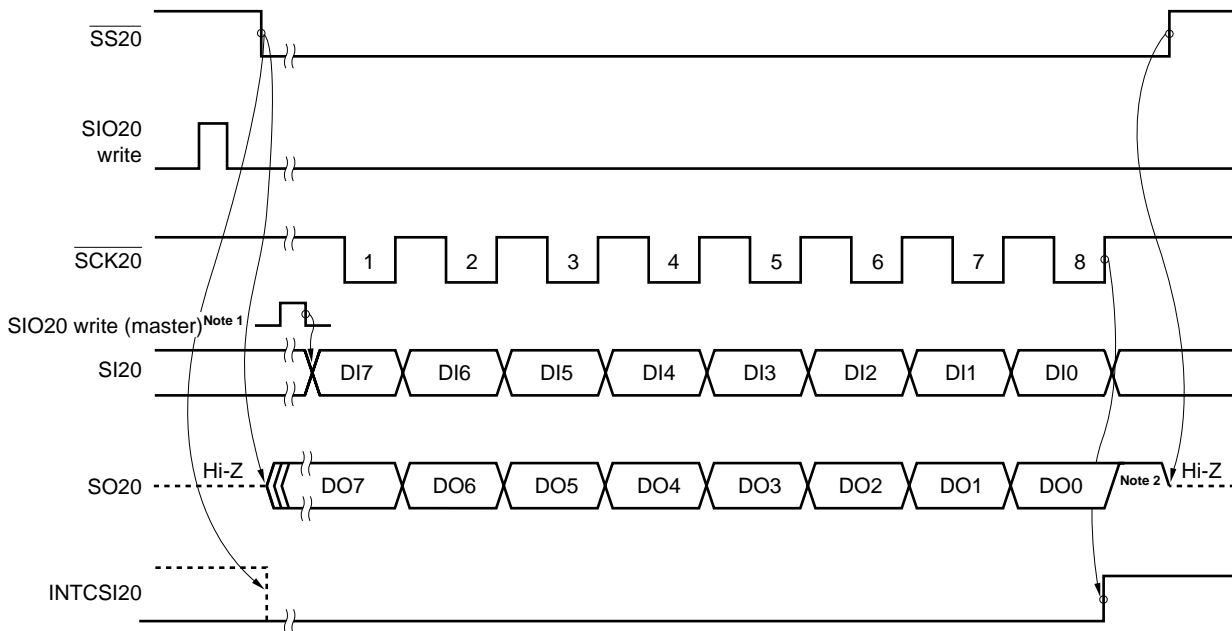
$\overline{SS20}$

SIO20 write

$\overline{SCK20}$

1 2 3 4 5 6 7 8

SIO20 write (master)Note 1

SI20

DI7 DI6 DI5 DI4 DI3 DI2 DI1 DI0

Hi-Z

SO20

DO7 DO6 DO5 DO4 DO3 DO2 DO1 DO0

Note 2

Hi-Z

INTCSI20